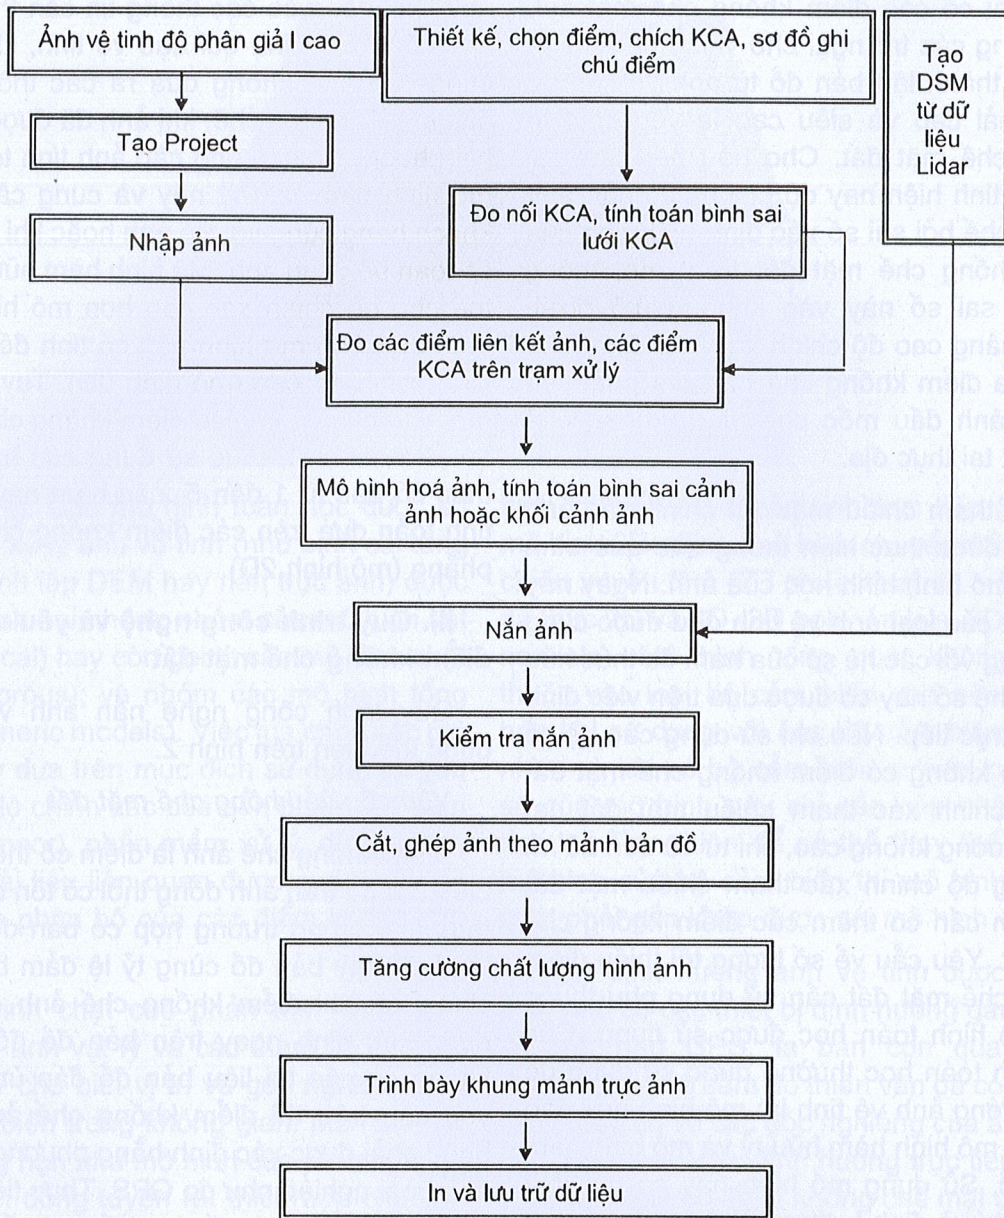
Ảnh vệ tinh độ phân giả I cao

Thiết kế, chọn điểm, chích KCA, sơ đồ ghi chú điểm

Tạo DSM từ dữ liệu Lidar

Tạo Project

Nhập ảnh

Đo nối KCA, tính toán bình sai lưới KCA

Đo các điểm liên kết ảnh, các điểm KCA trên trạm xử lý

Mô hình hoá ảnh, tính toán bình sai cảnh ảnh hoặc khối cảnh ảnh

Nắn ảnh

Kiểm tra nắn ảnh

Cắt, ghép ảnh theo mảnh bản đồ

Tăng cường chất lượng hình ảnh

Trình bày khung mảnh trực ảnh

In và lưu trữ dữ liệu